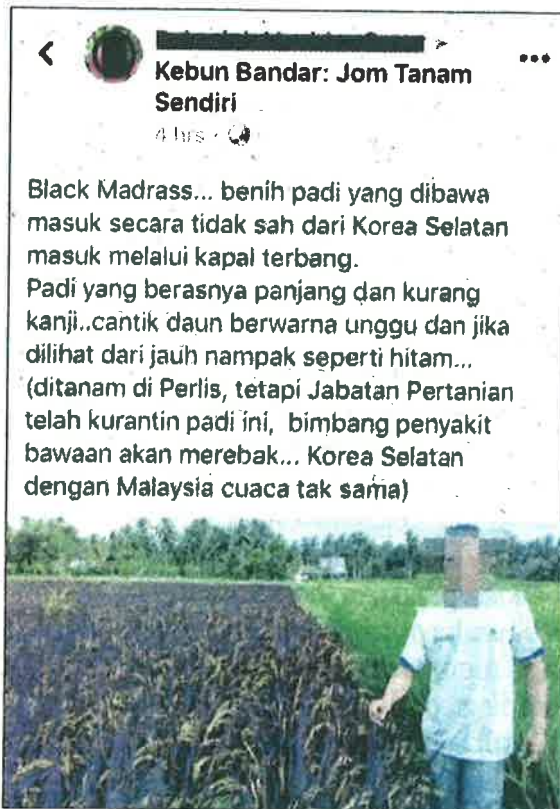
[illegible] ▸
Kebun Bandar: Jom Tanam Sendiri
4 hrs · 

Black Madrass... benih padi yang dibawa masuk secara tidak sah dari Korea Selatan masuk melalui kapal terbang.
Padi yang berasnya panjang dan kurang kanji..cantik daun berwarna unggu dan jika dilihat dari jauh nampak seperti hitam... (ditanam di Perlis, tetapi Jabatan Pertanian telah kurantin padi ini, bimbang penyakit bawaan akan merebak... Korea Selatan dengan Malaysia cuaca tak sama)